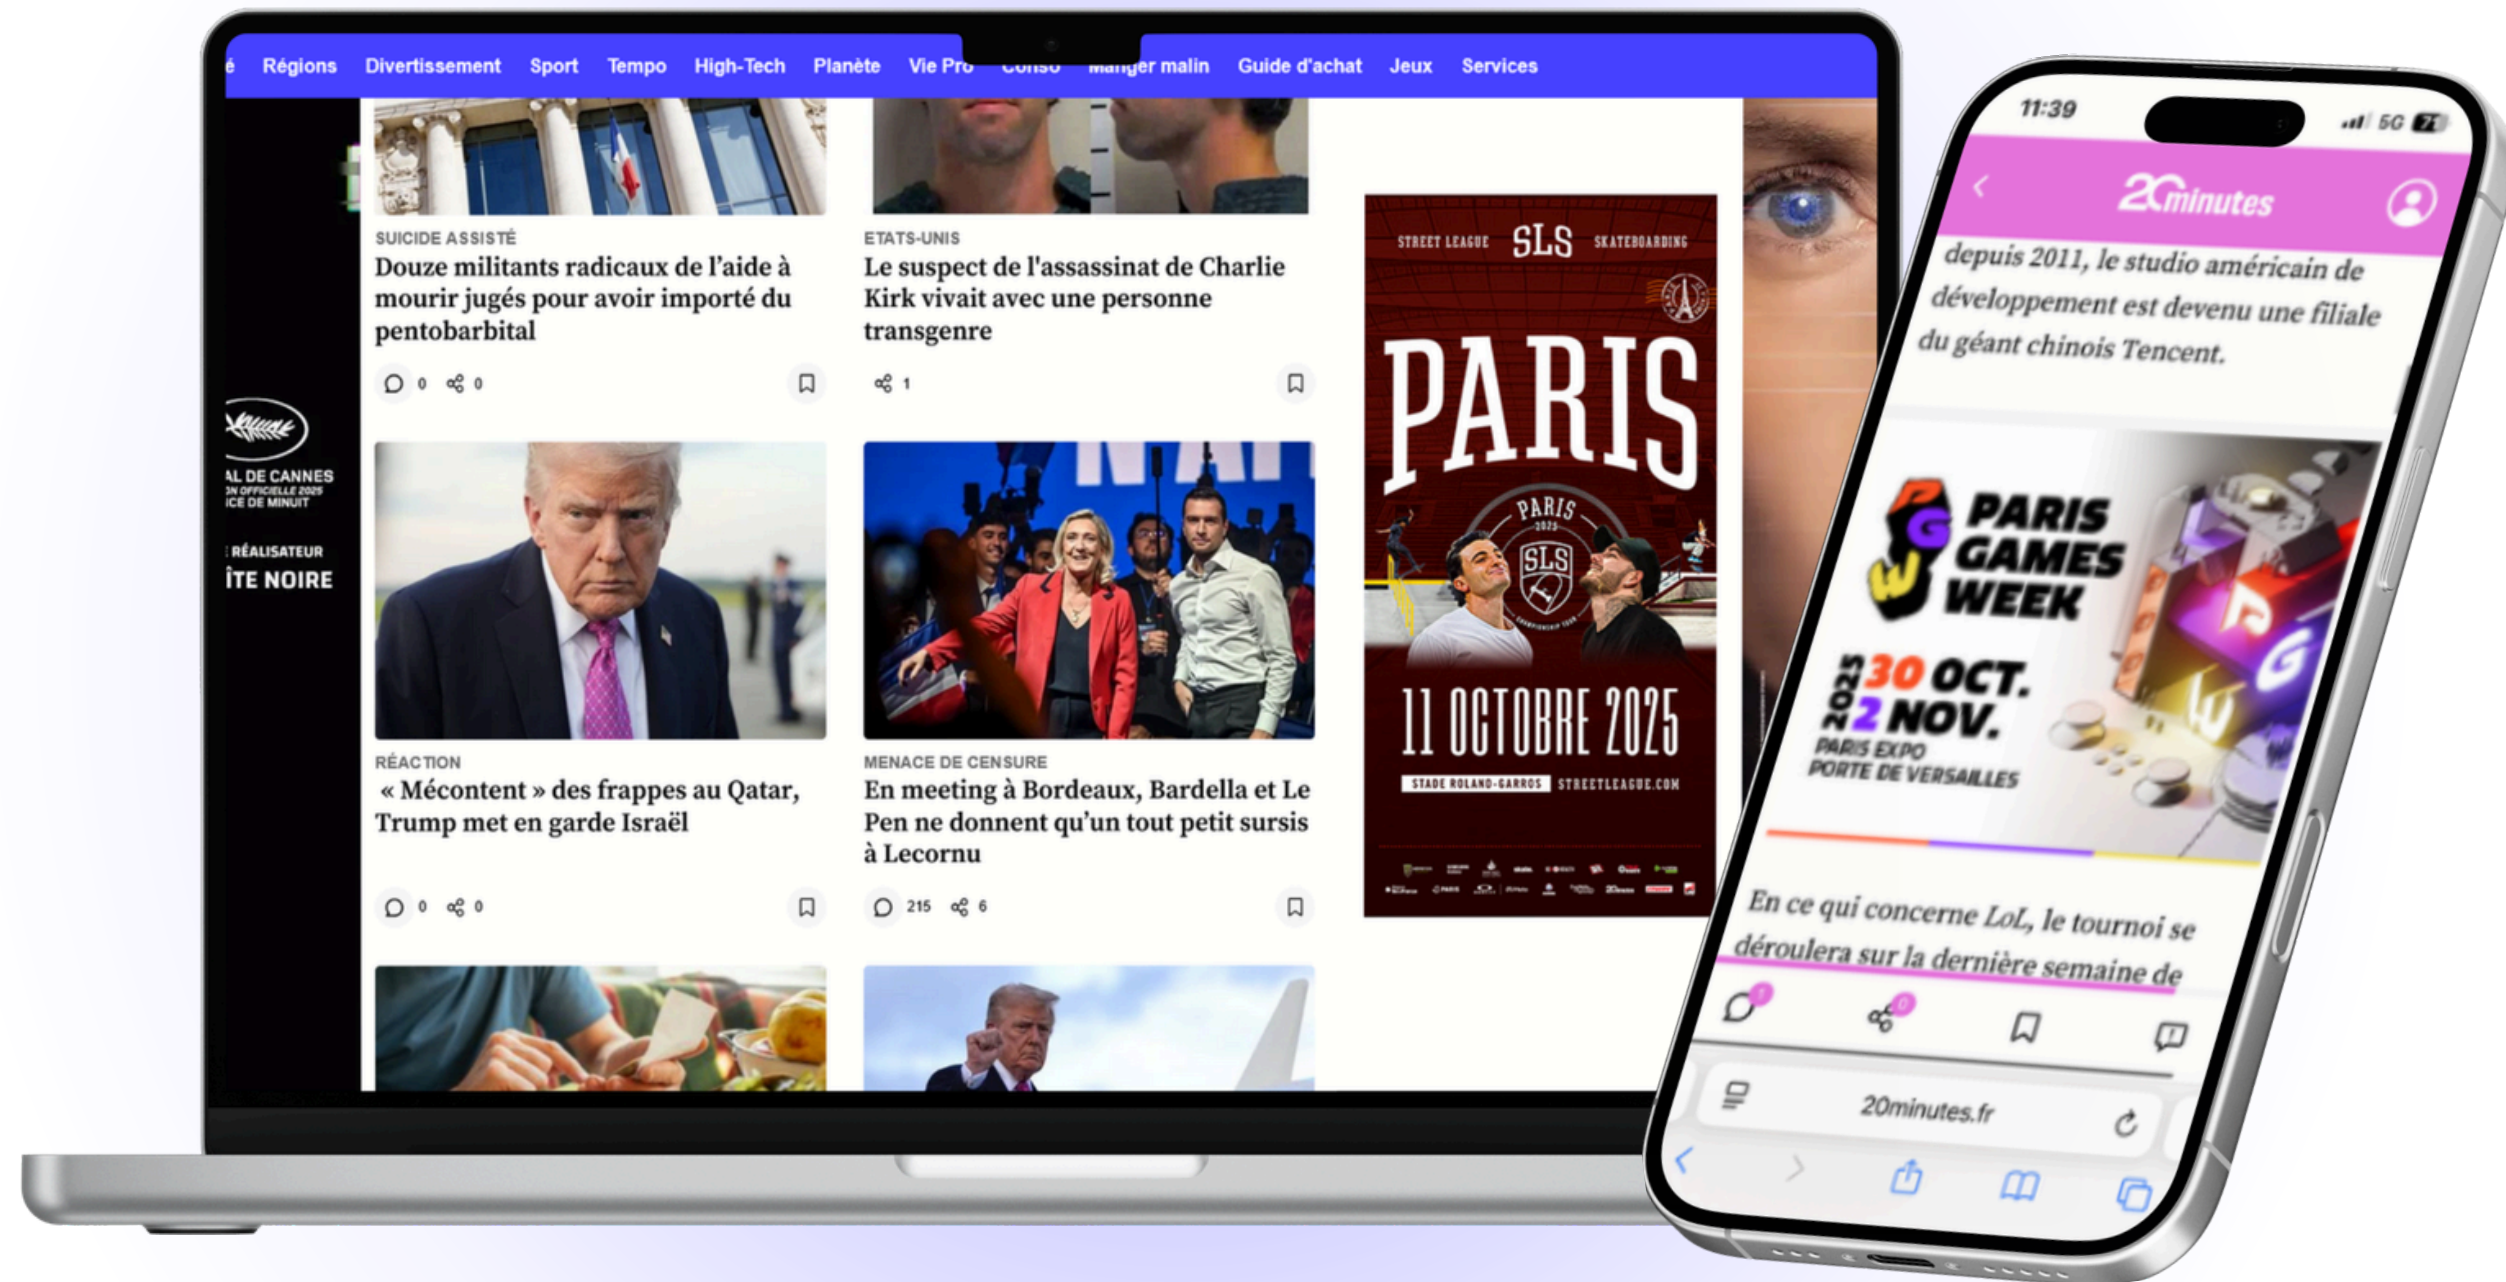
é Régions Divertissement Sport Tempo High-Tech Planète Vie Pro Conso Manger malin Guide d'achat Jeux Services

SUICIDE ASSISTÉ
Douze militants radicaux de l'aide à mourir jugés pour avoir importé du pentobarbital
0 0

ETATS-UNIS
Le suspect de l'assassinat de Charlie Kirk vivait avec une personne transgenre
1

AL DE CANNES
ON OFFICIELLE 2025
ICE DE MINUIT
RÉALISATEUR
ÎTE NOIRE

RÉACTION
« Mécontent » des frappes au Qatar, Trump met en garde Israël
0 0

MENACE DE CENSURE
En meeting à Bordeaux, Bardella et Le Pen ne donnent qu'un tout petit sursis à Lecornu
215 6

STREET LEAGUE SLS SKATEBOARDING
PARIS
PARIS 2025
SLS
11 OCTOBRE 2025
STADE ROLAND-GARROS STREETLEAGUE.COM

11:39 5G
20 minutes
depuis 2011, le studio américain de développement est devenu une filiale du géant chinois Tencent.

PARIS GAMES WEEK
2025 30 OCT. 2 NOV.
PARIS EXPO PORTE DE VERSAILLES

En ce qui concerne LoL, le tournoi se déroulera sur la dernière semaine de

20minutes.fr